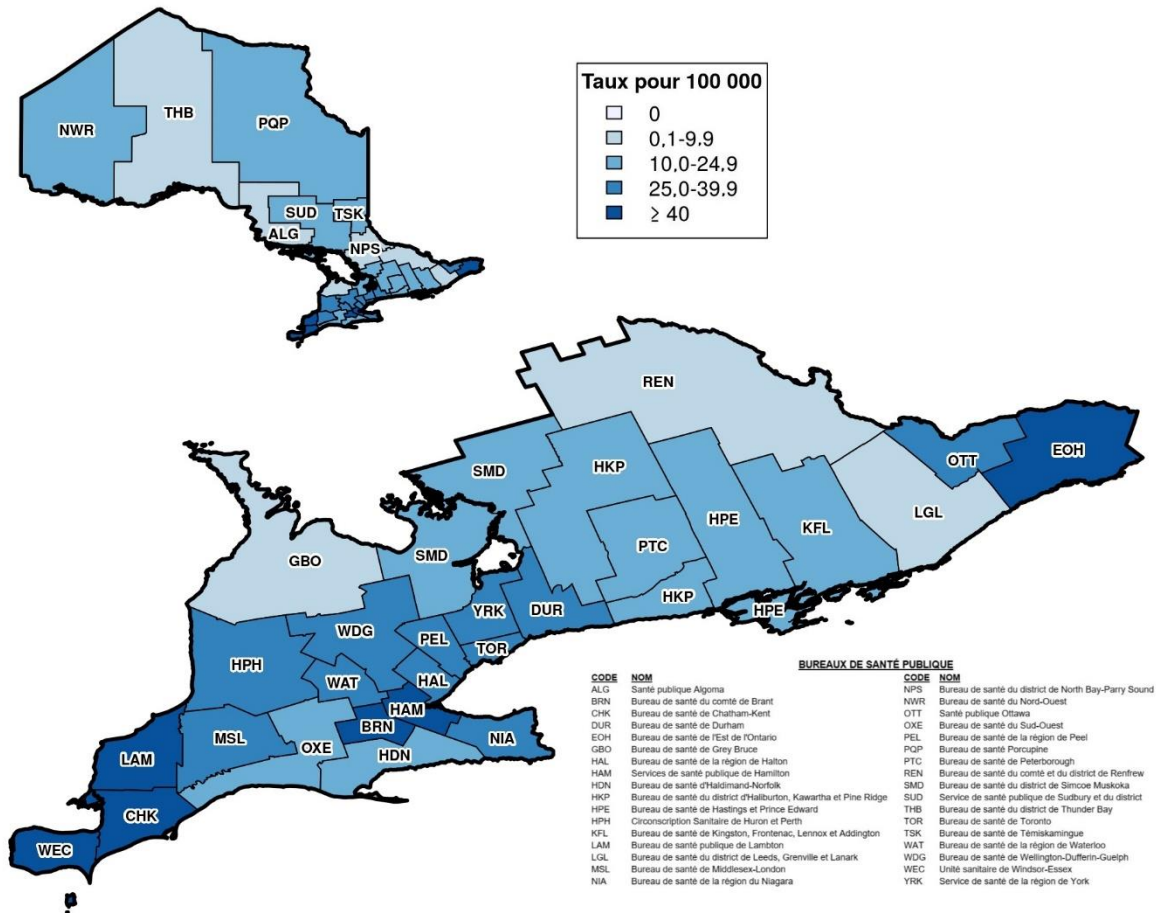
Taux pour 100 000
0
0,1-9,9
10,0-24,9
25,0-39,9
≥ 40

NWR
THB
PQP
SUD
TSK
ALG
NPS

REN
OTT
EOH
SMD
HKP
HPE
KFL
LGL
PTC
GBO
SMD
YRK
DUR
HKP
HPE
WDG
PEL
TOR
HPH
WAT
HAL
HAM
BRN
NIA
LAM
MSL
OXE
HDN
CHK
WEC

BUREAUX DE SANTÉ PUBLIQUE

| CODE | NOM | CODE | NOM |
|---|---|---|---|
| ALG | Santé publique Algoma | NPS | Bureau de santé du district de North Bay-Parry Sound |
| BRN | Bureau de santé du comté de Brant | NWR | Bureau de santé du Nord-Ouest |
| CHK | Bureau de santé de Chatham-Kent | OTT | Santé publique Ottawa |
| DUR | Bureau de santé de Durham | OXE | Bureau de santé du Sud-Ouest |
| EOH | Bureau de santé de l'Est de l'Ontario | PEL | Bureau de santé de la région de Peel |
| GBO | Bureau de santé de Grey Bruce | PQP | Bureau de santé Porcupine |
| HAL | Bureau de santé de la région de Halton | PTC | Bureau de santé de Peterborough |
| HAM | Services de santé publique de Hamilton | REN | Bureau de santé du comté et du district de Renfrew |
| HDN | Bureau de santé d'Haldimand-Norfolk | SMD | Bureau de santé du district de Simcoe Muskoka |
| HKP | Bureau de santé du district d'Haliburton, Kawartha et Pine Ridge | SUD | Service de santé publique de Sudbury et du district |
| HPE | Bureau de santé de Hastings et Prince Edward | THB | Bureau de santé du district de Thunder Bay |
| HPH | Circonscription Sanitaire de Huron et Perth | TOR | Bureau de santé de Toronto |
| KFL | Bureau de santé de Kingston, Frontenac, Lennox et Addington | TSK | Bureau de santé de Témiskamingue |
| LAM | Bureau de santé publique de Lambton | WAT | Bureau de santé de la région de Waterloo |
| LGL | Bureau de santé du district de Leeds, Grenville et Lanark | WDG | Bureau de santé de Wellington-Dufferin-Guelph |
| MSL | Bureau de santé de Middlesex-London | WEC | Unité sanitaire de Windsor-Essex |
| NIA | Bureau de santé de la région du Niagara | YRK | Service de santé de la région de York |